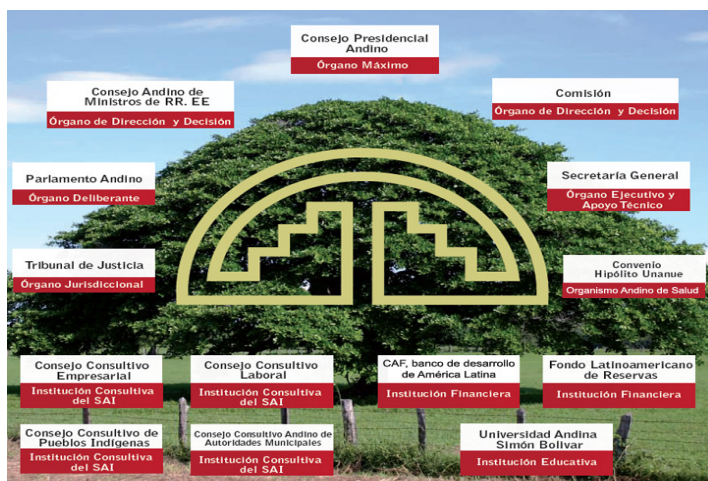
Consejo Presidencial Andino
Órgano Máximo

Consejo Andino de Ministros de RR. EE
Órgano de Dirección y Decisión

Comisión
Órgano de Dirección y Decisión

Parlamento Andino
Órgano Deliberante

Secretaría General
Órgano Ejecutivo y Apoyo Técnico

Tribunal de Justicia
Órgano Jurisdiccional

Convenio Hipólito Unanue
Organismo Andino de Salud

Consejo Consultivo Empresarial
Institución Consultiva del SAI

Consejo Consultivo Laboral
Institución Consultiva del SAI

CAF, banco de desarrollo de América Latina
Institución Financiera

Fondo Latinoamericano de Reservas
Institución Financiera

Consejo Consultivo de Pueblos Indígenas
Institución Consultiva del SAI

Consejo Consultivo Andino de Autoridades Municipales
Institución Consultiva del SAI

Universidad Andina Simón Bolívar
Institución Educativa